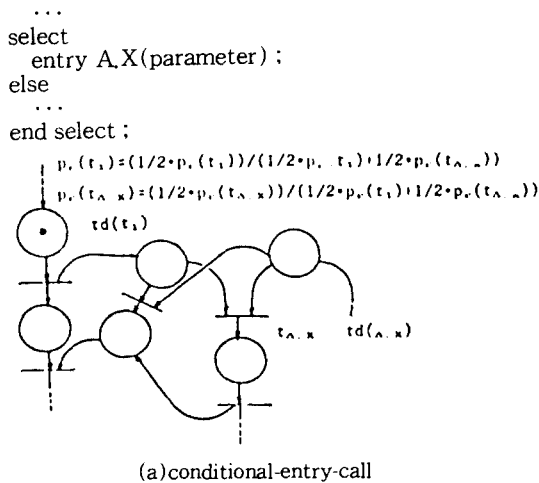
. . .
select
entry A.X(parameter) ;
else
. . .
end select ;

$p_c(t_1)=(1/2 \cdot p_c(t_1))/(1/2 \cdot p_c$ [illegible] $t_1)+1/2 \cdot p_c(t_{A.x}))$
$p_c(t_{A.x})=(1/2 \cdot p_c(t_{A.x}))/(1/2 \cdot p_c(t_1)+1/2 \cdot p_c(t_{A.x}))$

td($t_1$)

$t_{A.x}$ td(A.x)

(a)conditional-entry-call